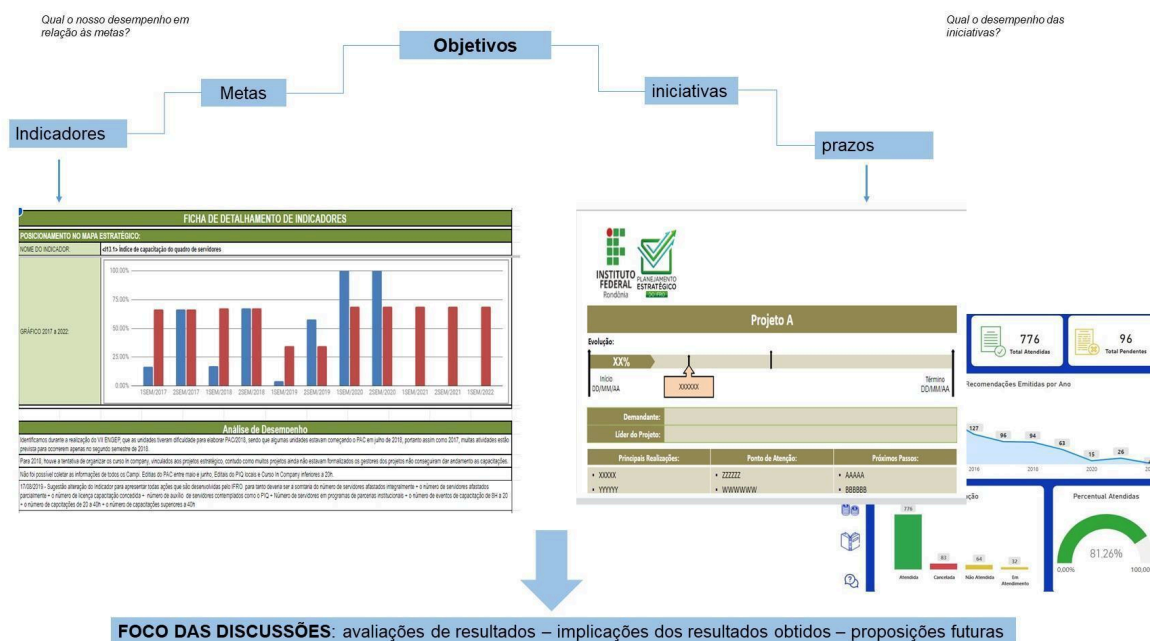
Qual o nosso desempenho em relação às metas?

Objetivos

Qual o desempenho das iniciativas?

Metas

iniciativas

Indicadores

prazos

FICHA DE DETALHAMENTO DE INDICADORES

POSICIONAMENTO NO MAPA ESTRATÉGICO:

NOME DO INDICADOR: <I13.1> Índice de capacitação do quadro de servidores

GRÁFICO 2017 a 2022:

100.00%
75.00%
50.00%
25.00%
0.00%

1SEM/2017 2SEM/2017 1SEM/2018 2SEM/2018 1SEM/2019 2SEM/2019 1SEM/2020 2SEM/2020 1SEM/2021 2SEM/2021 1SEM/2022

Análise de Desempenho

Identificamos durante a realização do VII ENGER, que as unidades tiveram dificuldade para elaborar PAC/2018, sendo que algumas unidades estavam começando o PAC em julho de 2018, portanto assim como 2017, muitas atividades estão previstas para ocorrerem apenas no segundo semestre de 2018.

Para 2018, houve a tentativa de organizar os cursos in company, vinculados aos projetos estratégicos, contudo como muitos projetos ainda não estavam formalizados os gestores dos projetos não conseguiram dar andamento as capacitações.

Não foi possível coletar as informações de todos os Campi. Editais do PAC entre maio e junho; Editais do PIQ locais e Curso In Company inferiores a 20h.

17/03/2019 - Sugestão alteração do indicador para apresentar todas ações que são desenvolvidas pelo IFRO, para tanto deverá ser a somatória do número de servidores afastados integralmente + o número de servidores afastados parcialmente + o número de licença capacitação concedida + número de auxílio de servidores contemplados como o PIQ + Número de servidores em programas de parcerias institucionais + o número de eventos de capacitação de 8H a 20 + o número de capacitações de 20 a 40h + o número de capacitações superiores a 40h

INSTITUTO FEDERAL Rondônia

PLANEJAMENTO ESTRATÉGICO

Projeto A

Evolução:

XX%

XXXXXX

Início DD/MM/AA

Término DD/MM/AA

Demandante:

Líder do Projeto:

| Principais Realizações: | Ponto de Atenção: | Próximos Passos: |
|---|---|---|
| • XXXXX | • ZZZZZ | • AAAAA |
| • YYYYY | • WWWWWW | • BBBBBB |

776 Total Atendidas

96 Total Pendentes

Recomendações Emitidas por Ano

127 96 94 63 15 26

2016 2018 2020

776 93 66 32

Atendida Cancelada Não Atendida Em Atendimento

Percentual Atendidas

81.26%

0.00% 100,00

FOCO DAS DISCUSSÕES: avaliações de resultados – implicações dos resultados obtidos – proposições futuras